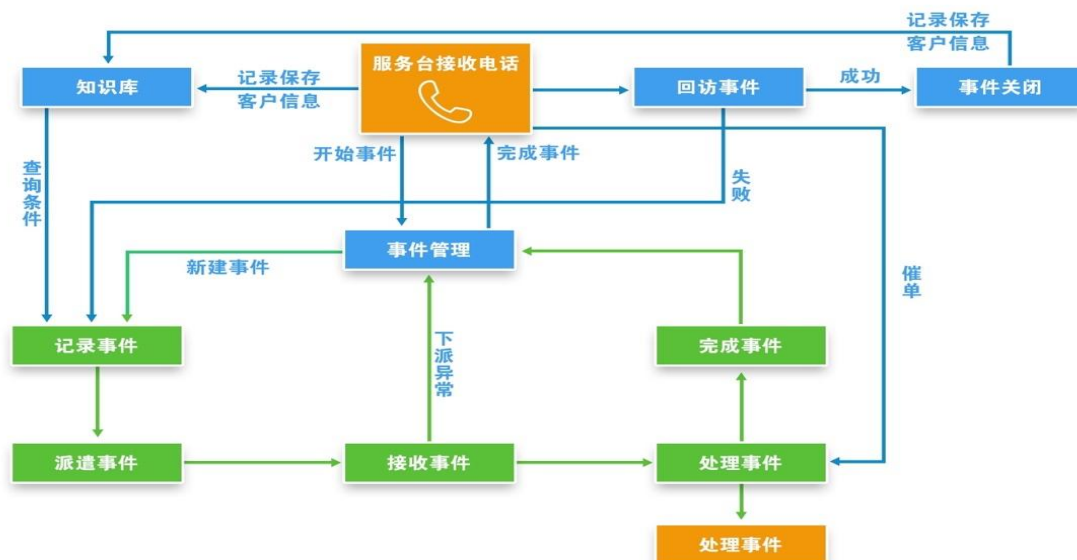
记录保存
客户信息

知识库

记录保存
客户信息

服务台接收电话

回访事件

成功

事件关闭

查询条件

开始事件

完成事件

失败

事件管理

新建事件

催单

记录事件

下派异常

完成事件

派遣事件

接收事件

处理事件

处理事件